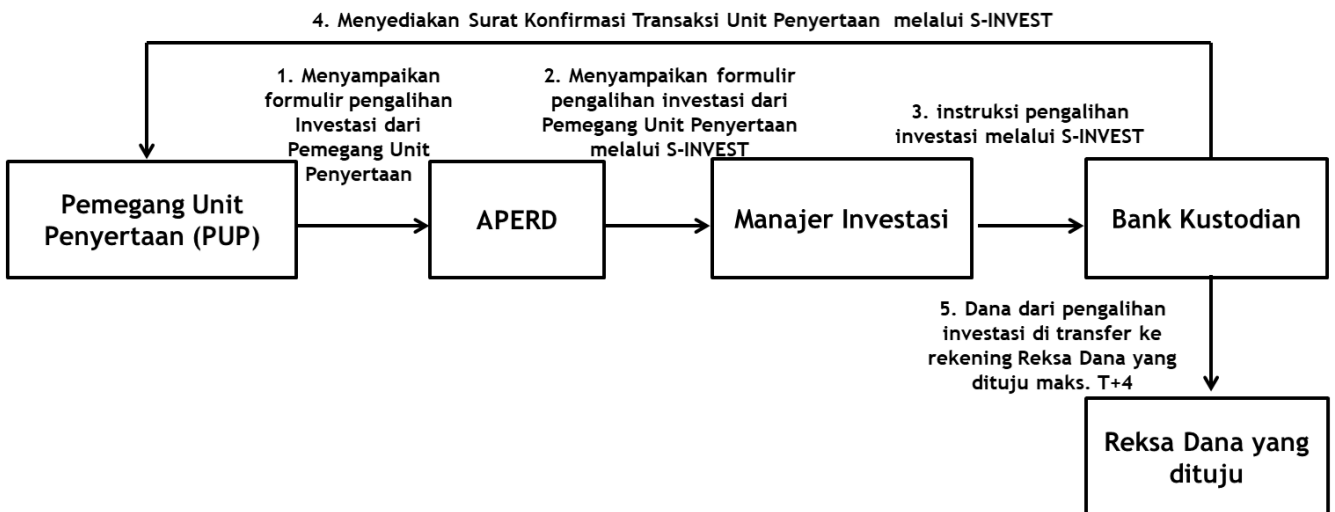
4. Menyediakan Surat Konfirmasi Transaksi Unit Penyertaan melalui S-INVEST

1. Menyampaikan formulir pengalihan Investasi dari Pemegang Unit Penyertaan

2. Menyampaikan formulir pengalihan investasi dari Pemegang Unit Penyertaan melalui S-INVEST

3. instruksi pengalihan investasi melalui S-INVEST

Pemegang Unit Penyertaan (PUP)

APERD

Manajer Investasi

Bank Kustodian

5. Dana dari pengalihan investasi di transfer ke rekening Reksa Dana yang dituju maks. T+4

Reksa Dana yang dituju